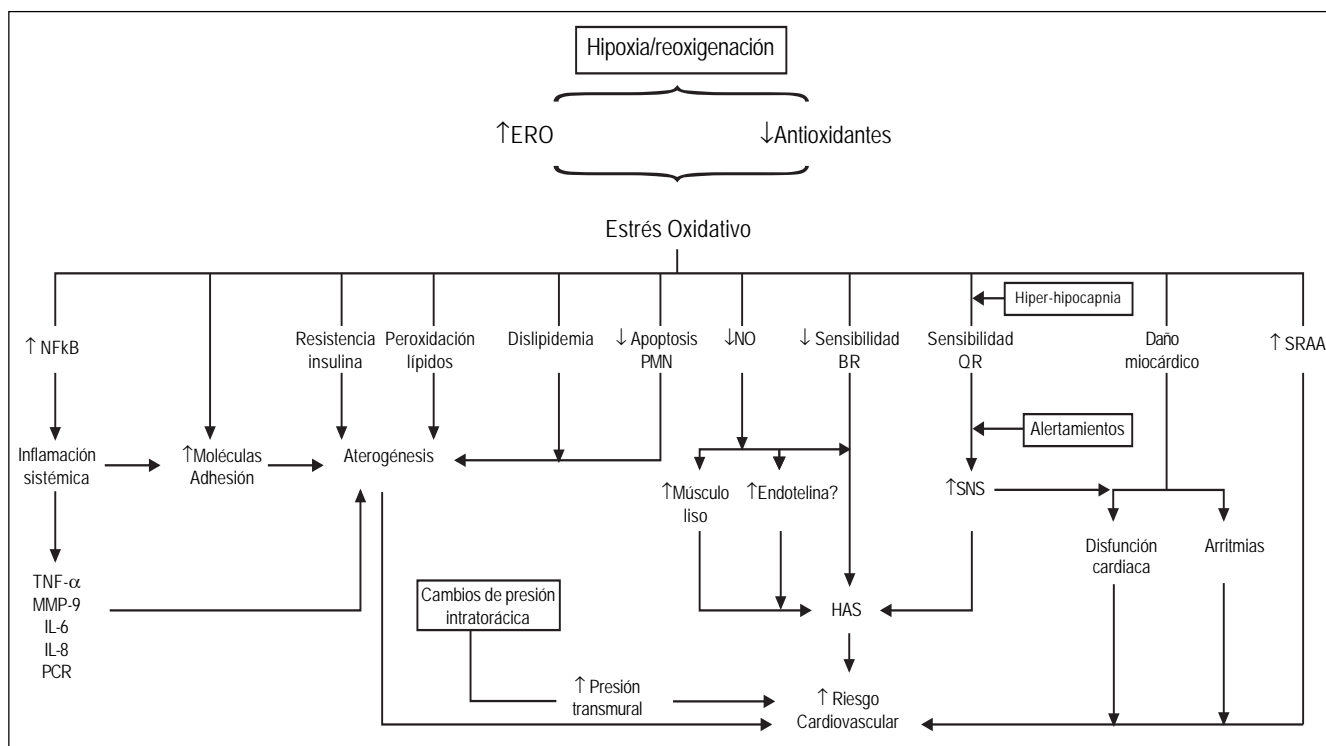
Hipoxia/reoxigenación

↑ERO

↓Antioxidantes

Estrés Oxidativo

↑ NFkB

Resistencia insulina

Peroxidación lípidos

Dislipidemia

↓ Apoptosis PMN

↓NO

↓ Sensibilidad BR

Hiper-hipocapnia

Sensibilidad QR

Daño miocárdico

↑ SRAA

Inflamación sistémica

↑Moléculas Adhesión

Aterogénesis

Alertamientos

↑Músculo liso

↑Endotelina?

↑SNS

Disfunción cardiaca

Arritmias

TNF-$\alpha$
MMP-9
IL-6
IL-8
PCR

Cambios de presión intratorácica

HAS

↑ Presión transmural

↑ Riesgo Cardiovascular